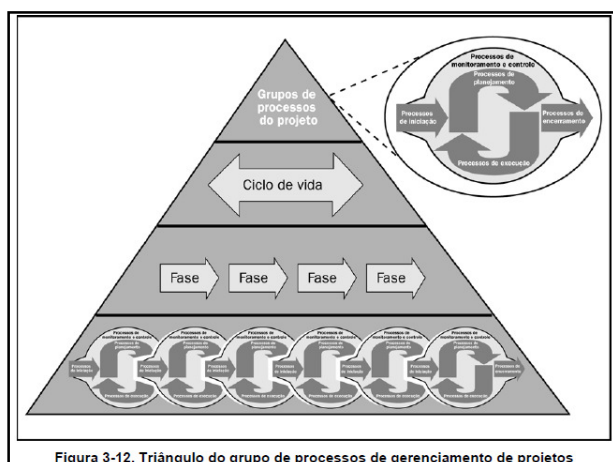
Grupos de processos do projeto

Processos de monitoramento e controle

Processos de planejamento

Processos de iniciação

Processos de encerramento

Processos de execução

Ciclo de vida

Fase

Fase

Fase

Fase

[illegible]

Figura 3-12. Triângulo do grupo de processos de gerenciamento de projetos